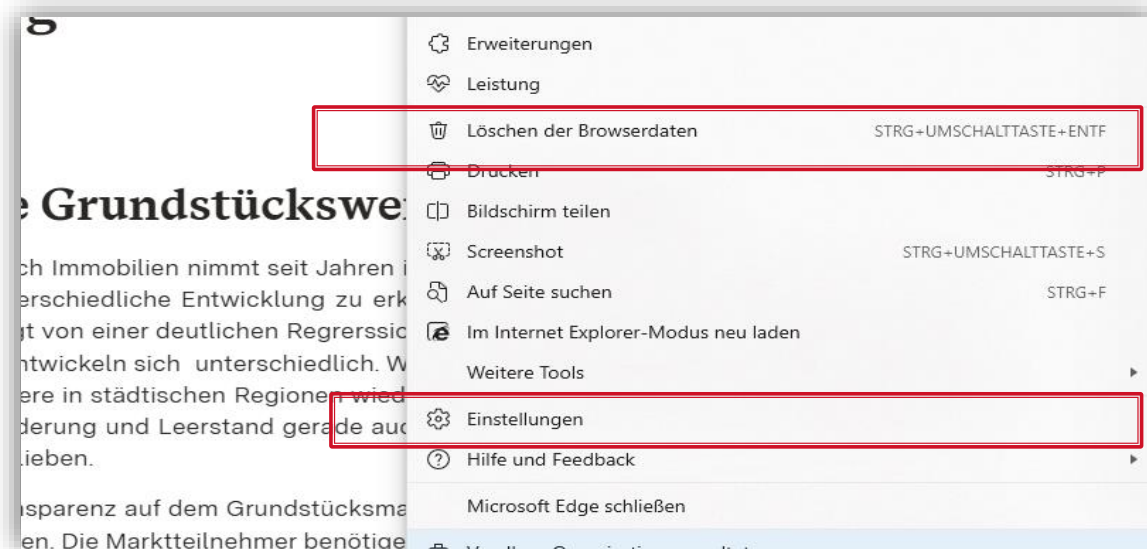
g

e Grundstückswe

ch Immobilien nimmt seit Jahren i
rschiedliche Entwicklung zu erk
gt von einer deutlichen Regrerssic
ntwickeln sich unterschiedlich. W
ere in städtischen Regionen wied
derung und Leerstand gerade auc
lieben.

nsparenz auf dem Grundstücksma
en. Die Marktteilnehmer benötige

Erweiterungen
Leistung
Löschen der Browserdaten STRG+UMSCHALTTASTE+ENTF
Drucken STRG+P
Bildschirm teilen
Screenshot STRG+UMSCHALTTASTE+S
Auf Seite suchen STRG+F
Im Internet Explorer-Modus neu laden
Weitere Tools
Einstellungen
Hilfe und Feedback
Microsoft Edge schließen
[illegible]